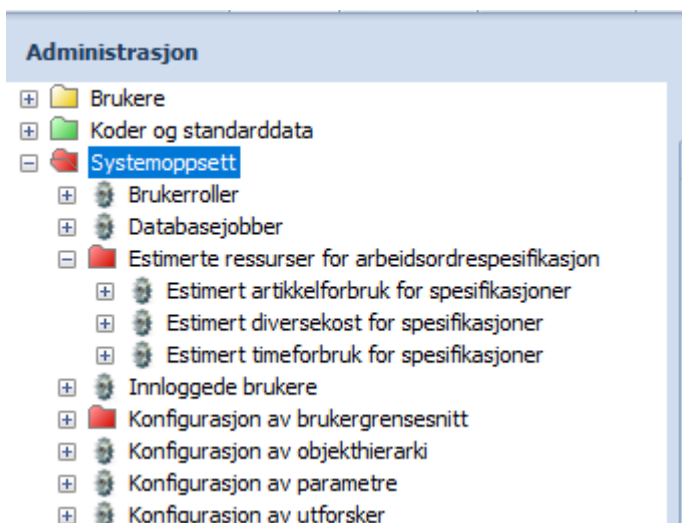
Administrasjon

Brukere
Koder og standarddata
Systemoppsett
Brukerroller
Databasejobber
Estimerte ressurser for arbeidsordrespesifikasjon
Estimert artikkelforbruk for spesifikasjoner
Estimert diversekost for spesifikasjoner
Estimert timeforbruk for spesifikasjoner
Innloggede brukere
Konfigurasjon av brukergrensesnitt
Konfigurasjon av objekthierarki
Konfigurasjon av parametre
Konfigurasjon av utforsker